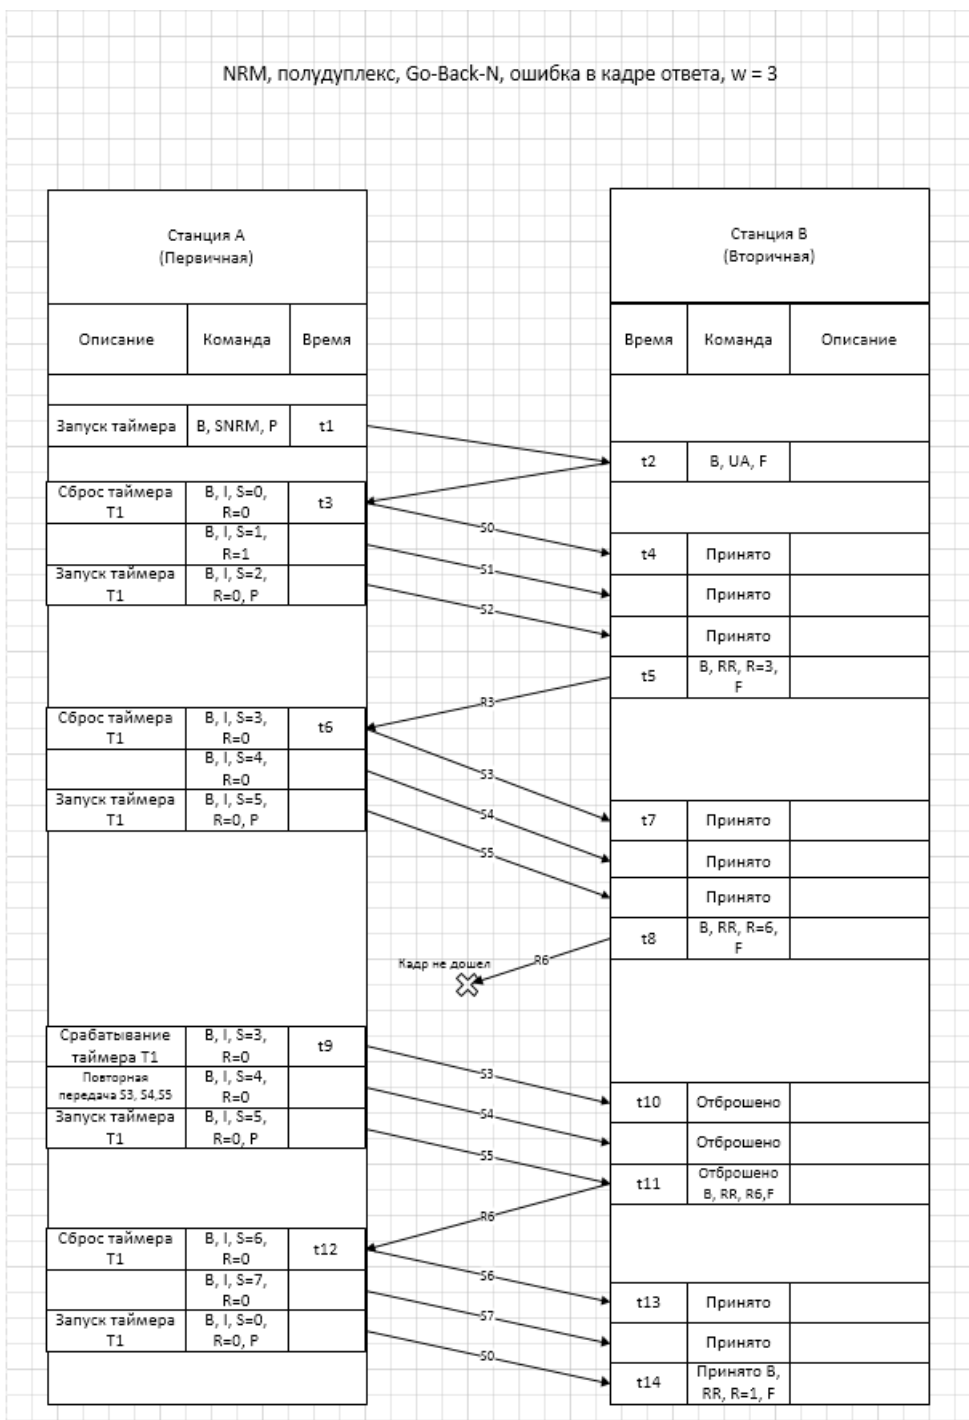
NRM, полудуплекс, Go-Back-N, ошибка в кадре ответа, w = 3

Станция А
(Первичная)

| Описание | Команда | Время |
|---|---|---|
| Запуск таймера | B, SNRM, P | t1 |
| Сброс таймера T1 | B, I, S=0, R=0 | t3 |
| | B, I, S=1, R=1 | |
| Запуск таймера T1 | B, I, S=2, R=0, P | |
| Сброс таймера T1 | B, I, S=3, R=0 | t6 |
| | B, I, S=4, R=0 | |
| Запуск таймера T1 | B, I, S=5, R=0, P | |
| Срабатывание таймера T1 | B, I, S=3, R=0 | t9 |
| Повторная передача S3, S4,S5 | B, I, S=4, R=0 | |
| Запуск таймера T1 | B, I, S=5, R=0, P | |
| Сброс таймера T1 | B, I, S=6, R=0 | t12 |
| | B, I, S=7, R=0 | |
| Запуск таймера T1 | B, I, S=0, R=0, P | |

Станция B
(Вторичная)

| Время | Команда | Описание |
|---|---|---|
| t2 | B, UA, F | |
| t4 | Принято | |
| | Принято | |
| | Принято | |
| t5 | B, RR, R=3, F | |
| t7 | Принято | |
| | Принято | |
| | Принято | |
| t8 | B, RR, R=6, F | |
| t10 | Отброшено | |
| | Отброшено | |
| t11 | Отброшено B, RR, R6,F | |
| t13 | Принято | |
| | Принято | |
| t14 | Принято B, RR, R=1, F | |

S0
S1
S2
R3
S3
S4
S5
Кадр не дошел
R6
S3
S4
S5
R6
S6
S7
S0